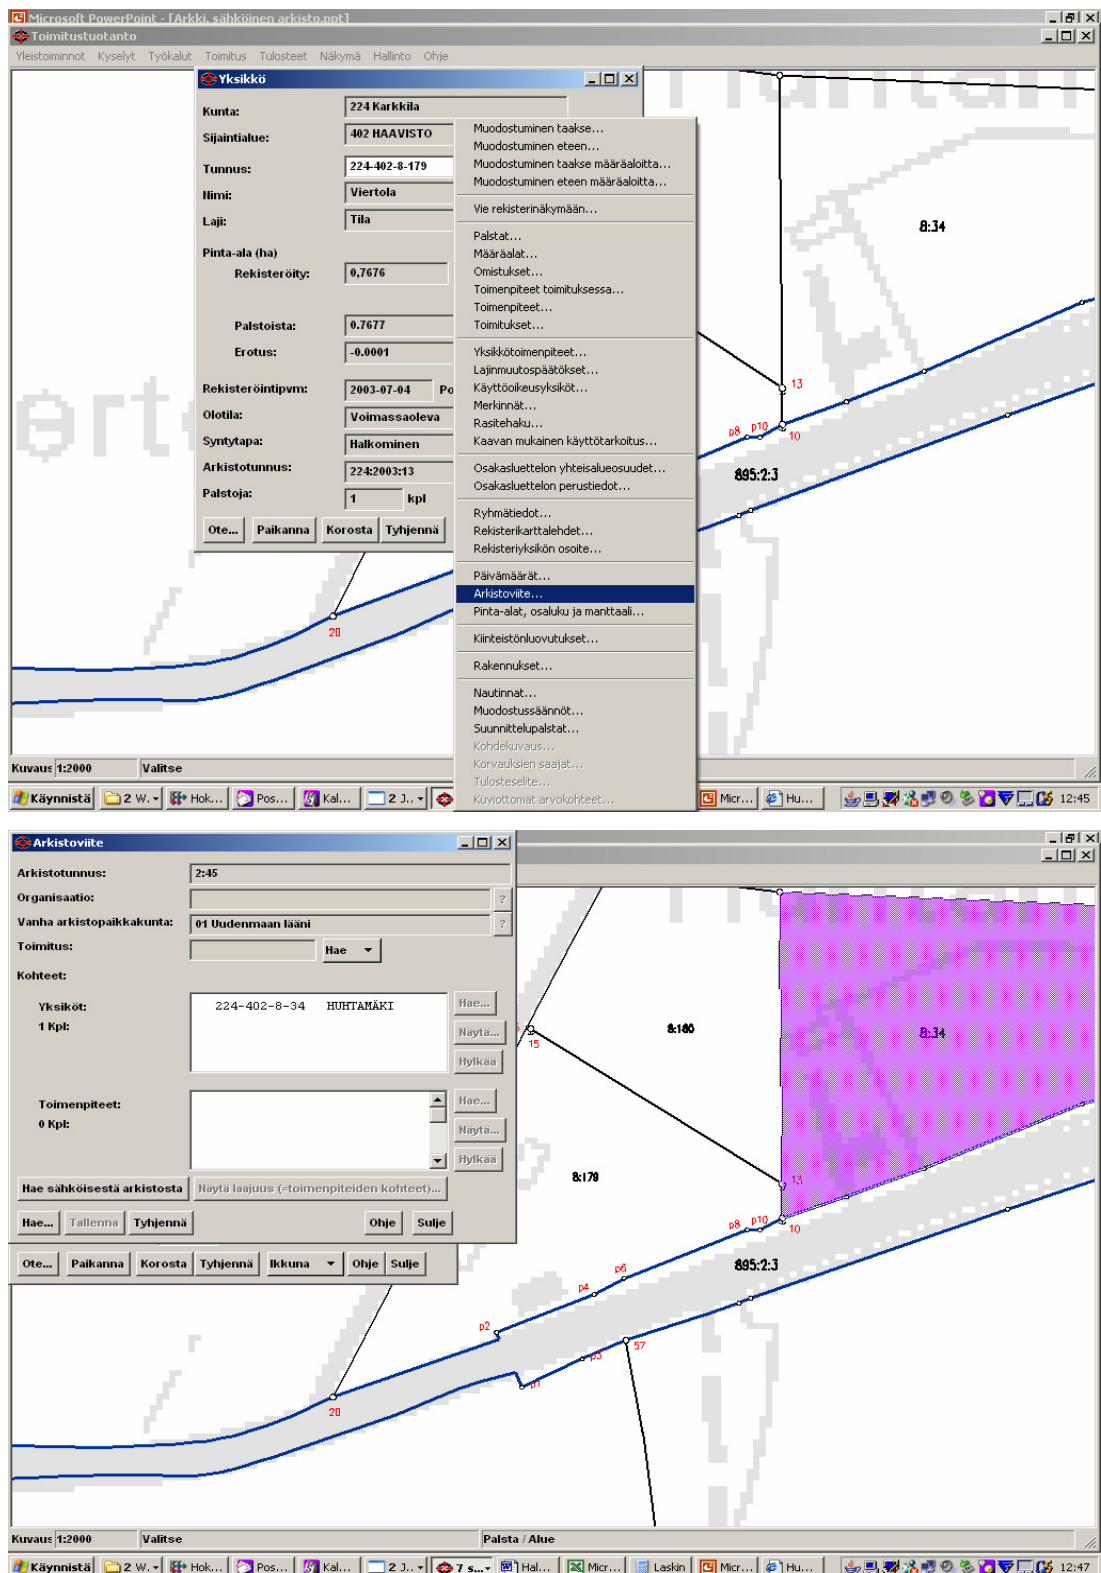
Microsoft PowerPoint - [Arkki, sähköinen arkisto.ppt]
Toimitustuotanto
Yleistoiminnot Kyselyt Työkalut Toimitus Tulosteet Näkymä Hallinto Ohje

Yksikkö
Kunta: 224 Karkkila
Sijaintialue: 402 HAAVISTO
Tunnus: 224-402-8-179
Nimi: Viertola
Laji: Tila
Pinta-ala (ha)
Rekisteröity: 0,7676
Palstoista: 0.7677
Erotus: -0.0001
Rekisteröintipvm: 2003-07-04 Po
Olotila: Voimassaoleva
Syntytapa: Halkominen
Arkistotunnus: 224:2003:13
Palstoja: 1 kpl
Ote... Paikanna Korosta Tyhjennä

Muodostuminen taakse...
Muodostuminen eteen...
Muodostuminen taakse määräaloitta...
Muodostuminen eteen määräaloitta...
Vie rekisterinäkymään...
Palstat...
Määräalat...
Omistukset...
Toimenpiteet toimituksessa...
Toimenpiteet...
Toimitukset...
Yksikkötoimenpiteet...
Lajinmuutospäätökset...
Käyttöoikeusyksiköt...
Merkinnät...
Rasitehaku...
Kaavan mukainen käyttötarkoitus...
Osakasluettelon yhteisalueosuudet...
Osakasluettelon perustiedot...
Ryhmätiedot...
Rekisterikarttalehdet...
Rekisteriyksikön osoite...
Päivämäärät...
Arkistoviite...
Pinta-alat, osaluku ja manttaali...
Kiinteistönluovutukset...
Rakennukset...
Nautinnat...
Muodostussäännöt...
Suunnittelupalstat...
Kohdekuvaus...
Korvauksien saajat...
Tulosteselite...
Kuvittomat arvokohteet...

8:34
13
p8 p10
10
895:2:3
20

Kuvaus 1:2000 Valitse
Käynnistä 2 W... Hok... Pos... Kal... 2 J... Micr... Hu... 12:45

Arkistoviite
Arkistotunnus: 2:45
Organisaatio:
Vanha arkistopaikkakunta: 01 Uudenmaan lääni
Toimitus: Hae
Kohteet:
Yksiköt: 224-402-8-34 HUHTAMÄKI
1 Kpl:
Hae... Näytä... Hylkää
Toimenpiteet:
0 Kpl:
Hae... Näytä... Hylkää
Hae sähköisestä arkistosta Näytä laajuus (=toimenpiteiden kohteet)...
Hae... Tallenna Tyhjennä Ohje Sulje
Ote... Paikanna Korosta Tyhjennä Ikkuna Ohje Sulje

8:160
8:34
15
8:179
13
p8 p10
10
895:2:3
p6
p4
p2
p3
57
p1
20

Kuvaus 1:2000 Valitse Palsta / Alue
Käynnistä 2 W... Hok... Pos... Kal... 2 J... 7 s... Hal... Micr... Laskin Micr... Hu... 12:47